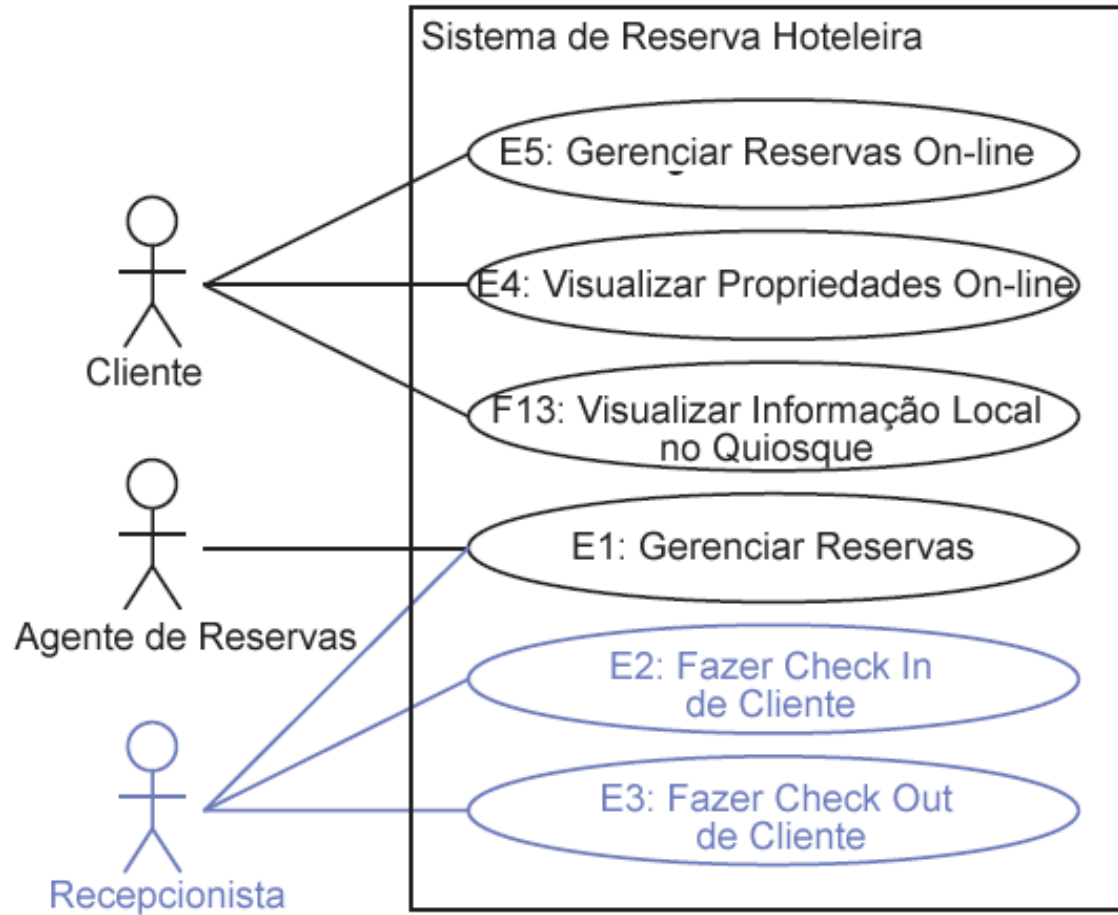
Sistema de Reserva Hoteleira

E5: Gerenciar Reservas On-line

E4: Visualizar Propriedades On-line

F13: Visualizar Informação Local no Quiosque

E1: Gerenciar Reservas

E2: Fazer Check In de Cliente

E3: Fazer Check Out de Cliente

Cliente

Agente de Reservas

Recepcionista